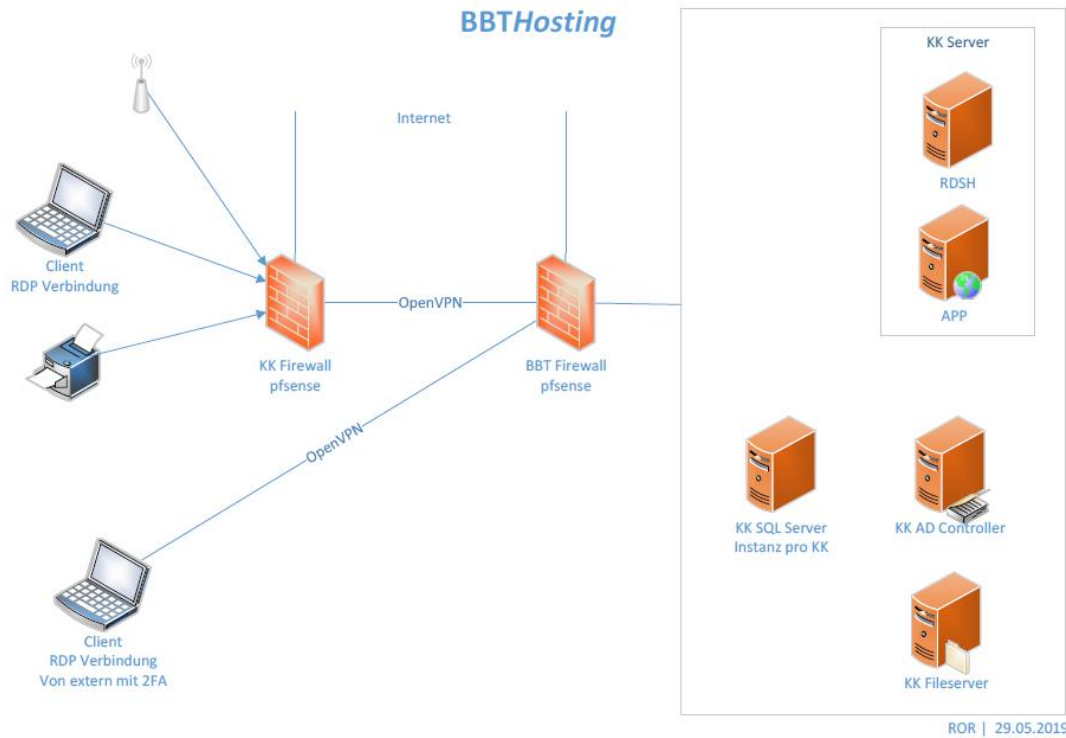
BBTHosting

Internet

KK Server

RDSH

APP

Client
RDP Verbindung

OpenVPN

KK Firewall
pfsense

BBT Firewall
pfsense

OpenVPN

KK SQL Server
Instanz pro KK

KK AD Controller

KK Fileserver

Client
RDP Verbindung
Von extern mit 2FA

ROR | 29.05.2019